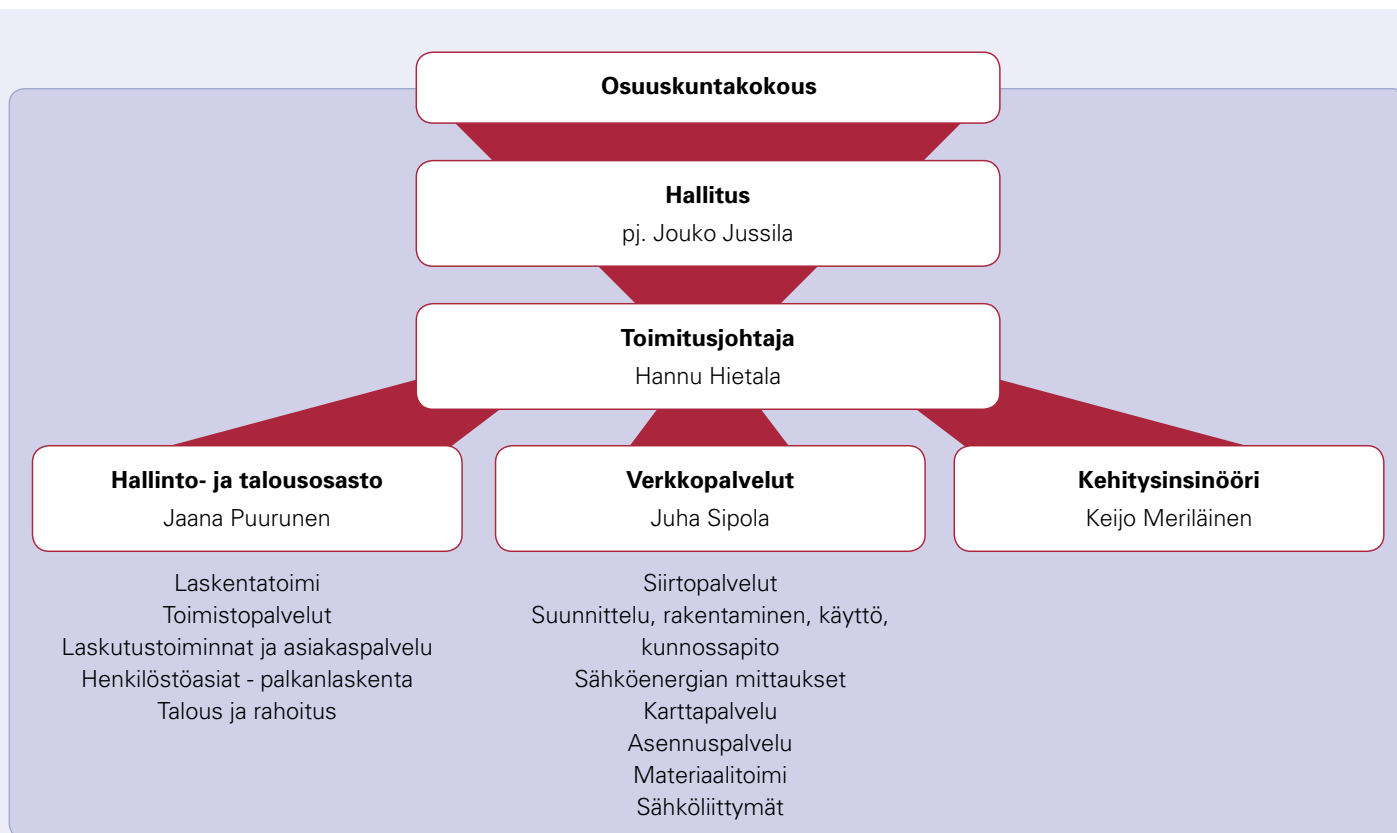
Osuuskuntakokous

Hallitus
pj. Jouko Jussila

Toimitusjohtaja
Hannu Hietala

Hallinto- ja talousosasto
Jaana Puurunen

Laskentatoimi
Toimistopalvelut
Laskutustoiminnat ja asiakaspalvelu
Henkilöstöasiat - palkanlaskenta
Talous ja rahoitus

Verkkopalvelut
Juha Sipola

Siirtopalvelut
Suunnittelu, rakentaminen, käyttö, kunnossapito
Sähköenergian mittaukset
Karttapalvelu
Asennuspalvelu
Materiaalitoimi
Sähköliittymät

Kehitysinsinööri
Keijo Meriläinen